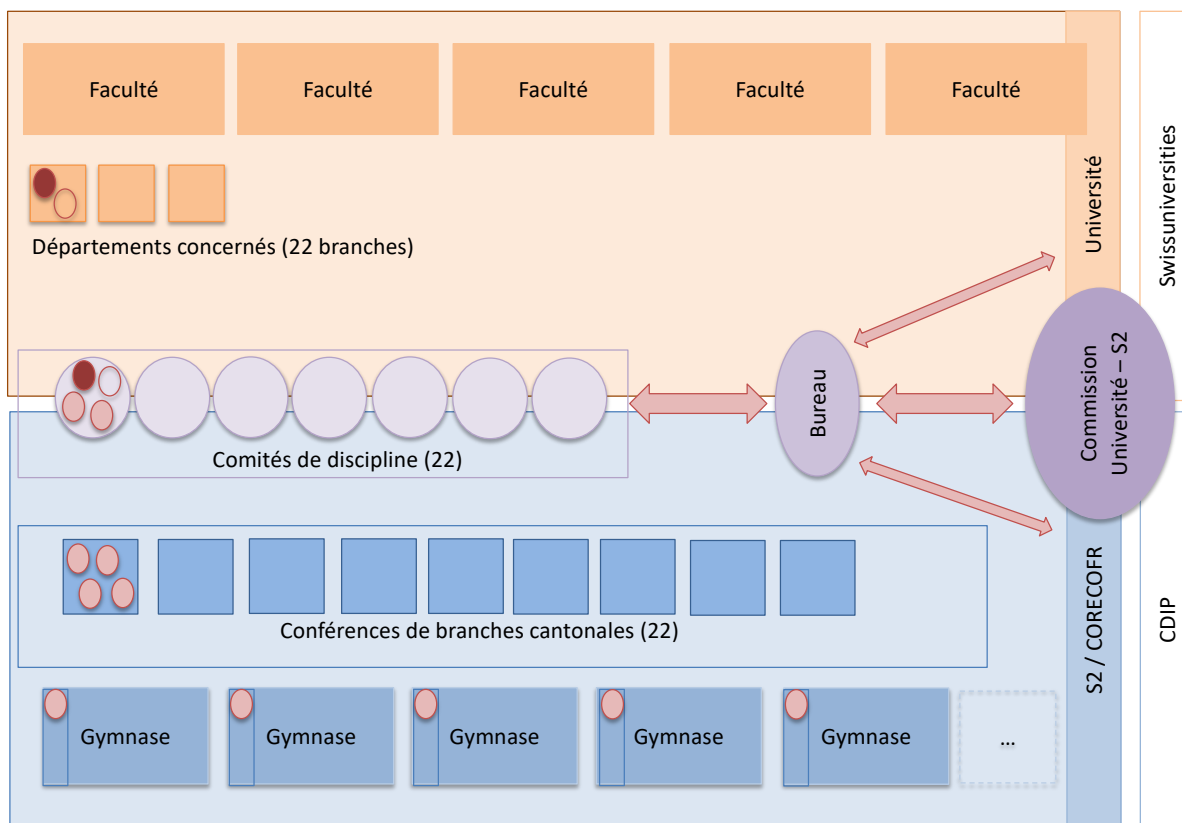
Faculté
Faculté
Faculté
Faculté
Faculté

Départements concernés (22 branches)

Université

Swissuniversities

Bureau

Commission Université – S2

Comités de discipline (22)

Conférences de branches cantonales (22)

S2 / CORECOFR

CDIP

Gymnase
Gymnase
Gymnase
Gymnase
Gymnase
...